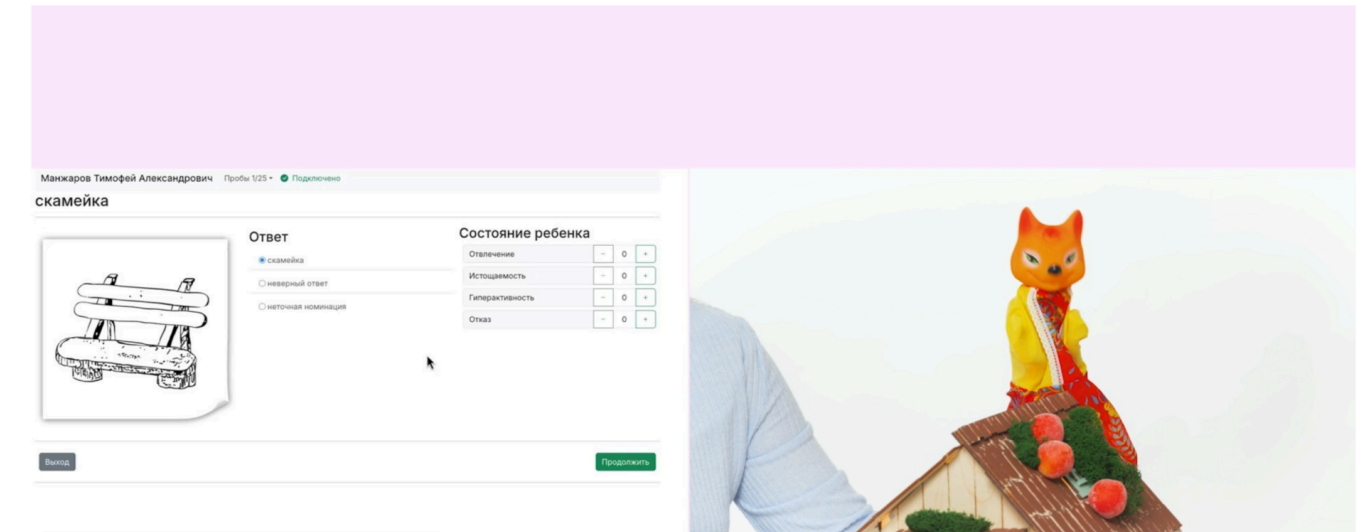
Манжаров Тимофей Александрович Пробы 1/25 ▾ Подключено

скамейка

Ответ

скамейка

неверный ответ

неточная номинация

Состояние ребенка

| Отвлечение | − | 0 | + |
|---|---|---|---|
| Истощаемость | − | 0 | + |
| Гиперактивность | − | 0 | + |
| Отказ | − | 0 | + |

Выход

Продолжить